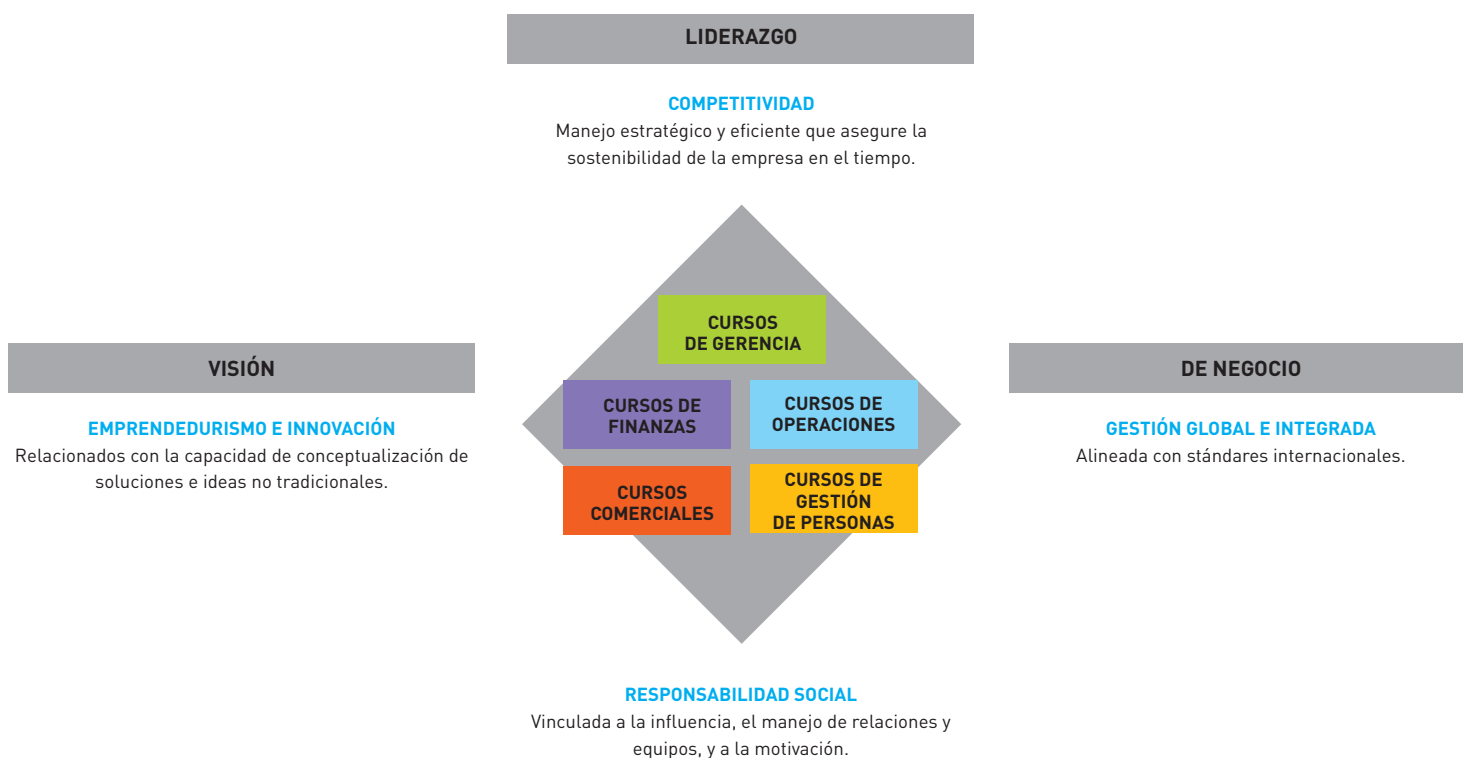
LIDERAZGO

COMPETITIVIDAD
Manejo estratégico y eficiente que asegure la sostenibilidad de la empresa en el tiempo.

VISIÓN

EMPRENDEDURISMO E INNOVACIÓN
Relacionados con la capacidad de conceptualización de soluciones e ideas no tradicionales.

CURSOS DE GERENCIA

CURSOS DE FINANZAS

CURSOS DE OPERACIONES

CURSOS COMERCIALES

CURSOS DE GESTIÓN DE PERSONAS

DE NEGOCIO

GESTIÓN GLOBAL E INTEGRADA
Alineada con stándares internacionales.

RESPONSABILIDAD SOCIAL
Vinculada a la influencia, el manejo de relaciones y equipos, y a la motivación.